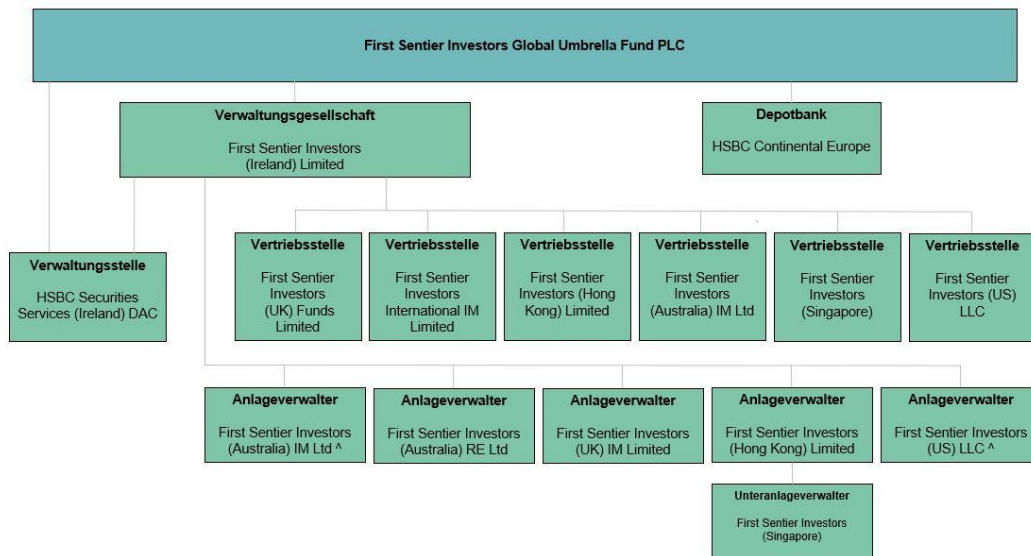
First Sentier Investors Global Umbrella Fund PLC

Verwaltungsgesellschaft

First Sentier Investors (Ireland) Limited

Depotbank

HSBC Continental Europe

Verwaltungsstelle

HSBC Securities Services (Ireland) DAC

Vertriebsstelle

First Sentier Investors (UK) Funds Limited

Vertriebsstelle

First Sentier Investors International IM Limited

Vertriebsstelle

First Sentier Investors (Hong Kong) Limited

Vertriebsstelle

First Sentier Investors (Australia) IM Ltd

Vertriebsstelle

First Sentier Investors (Singapore)

Vertriebsstelle

First Sentier Investors (US) LLC

Anlageverwalter

First Sentier Investors (Australia) IM Ltd ^

Anlageverwalter

First Sentier Investors (Australia) RE Ltd

Anlageverwalter

First Sentier Investors (UK) IM Limited

Anlageverwalter

First Sentier Investors (Hong Kong) Limited

Anlageverwalter

First Sentier Investors (US) LLC ^

Unteranlageverwalter

First Sentier Investors (Singapore)